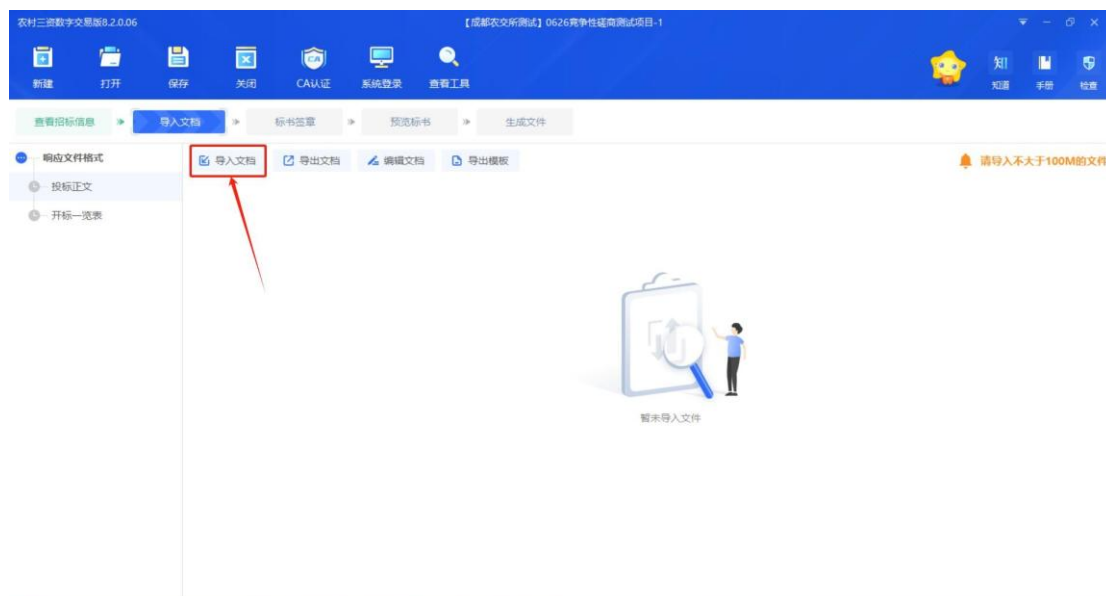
农村三资数字交易版8.2.0.06

【成都农交所测试】0626竞争性磋商测试项目-1

新建 打开 保存 关闭 CA认证 系统登录 查看工具

知道 手册 检查

查看招标信息 导入文档 标书签章 预览标书 生成文件

响应文件格式
投标正文
开标一览表

导入文档 导出文档 编辑文档 导出模板

请导入不大于100M的文件

暂未导入文件